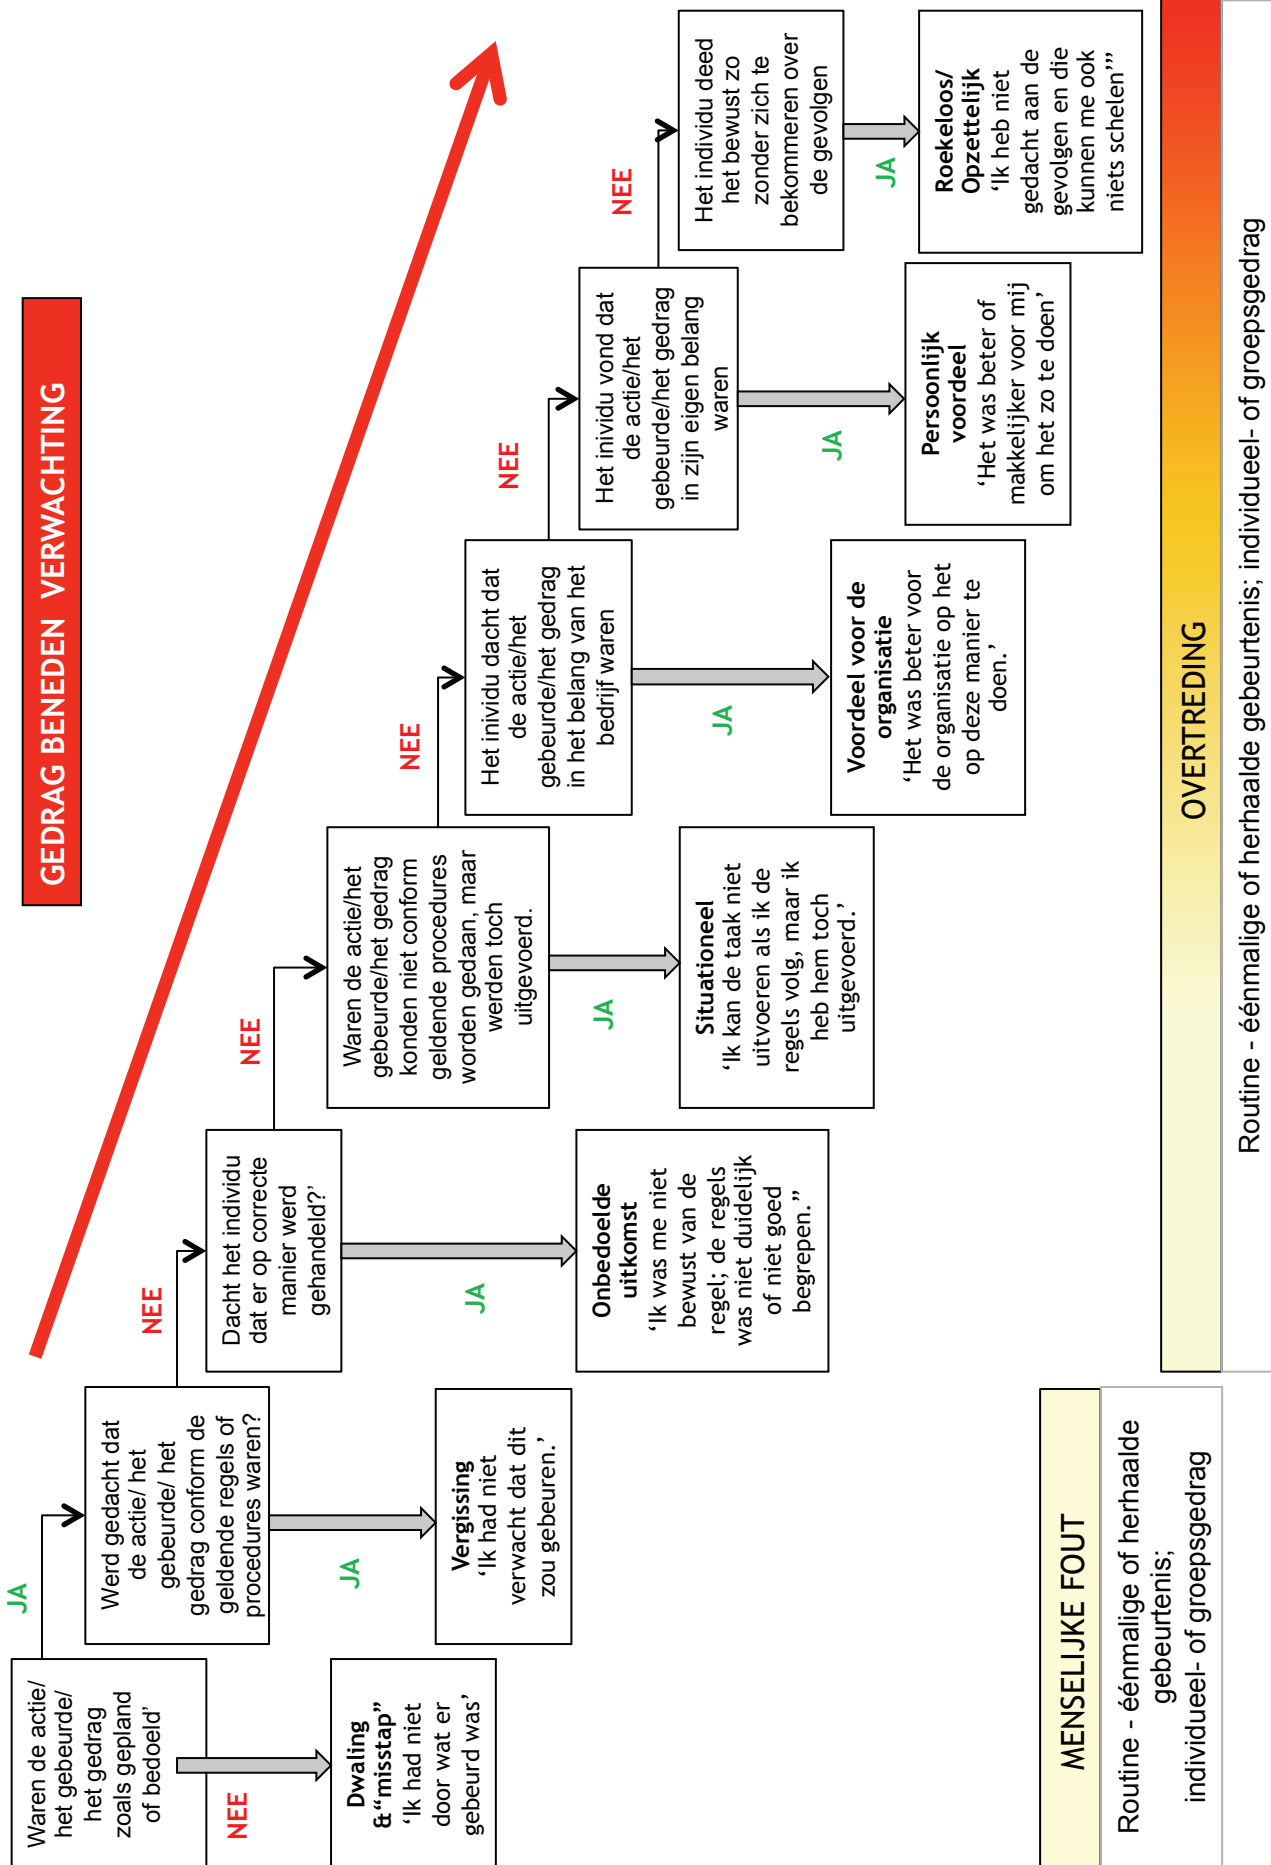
GEDRAG BENEDEN VERWACHTING

Waren de actie/ het gebeurde/ het gedrag zoals gepland of bedoeld'

NEE

Dwaling &"misstap" 'Ik had niet door wat er gebeurd was'

JA

Werd gedacht dat de actie/ het gebeurde/ het gedrag conform de geldende regels of procedures waren?

JA

Vergissing 'Ik had niet verwacht dat dit zou gebeuren.'

NEE

Dacht het individu dat er op correcte manier werd gehandeld?'

JA

Onbedoelde uitkomst 'Ik was me niet bewust van de regel; de regels was niet duidelijk of niet goed begrepen."

NEE

Waren de actie/het gebeurde/het gedrag konden niet conform geldende procedures worden gedaan, maar werden toch uitgevoerd.

JA

Situationeel 'Ik kan de taak niet uitvoeren als ik de regels volg, maar ik heb hem toch uitgevoerd.'

NEE

Het inividu dacht dat de actie/het gebeurde/het gedrag in het belang van het bedrijf waren

JA

Voordeel voor de organisatie 'Het was beter voor de organisatie op het op deze manier te doen.'

NEE

Het inividu vond dat de actie/het gebeurde/het gedrag in zijn eigen belang waren

JA

Persoonlijk voordeel 'Het was beter of makkelijker voor mij om het zo te doen'

NEE

Het individu deed het bewust zo zonder zich te bekommeren over de gevolgen

JA

Roekeloos/ Opzettelijk 'Ik heb niet gedacht aan de gevolgen en die kunnen me ook niets schelen'"

MENSELIJKE FOUT

Routine - éénmalige of herhaalde gebeurtenis; individueel- of groepsgedrag

OVERTREDING

Routine - éénmalige of herhaalde gebeurtenis; individueel- of groepsgedrag